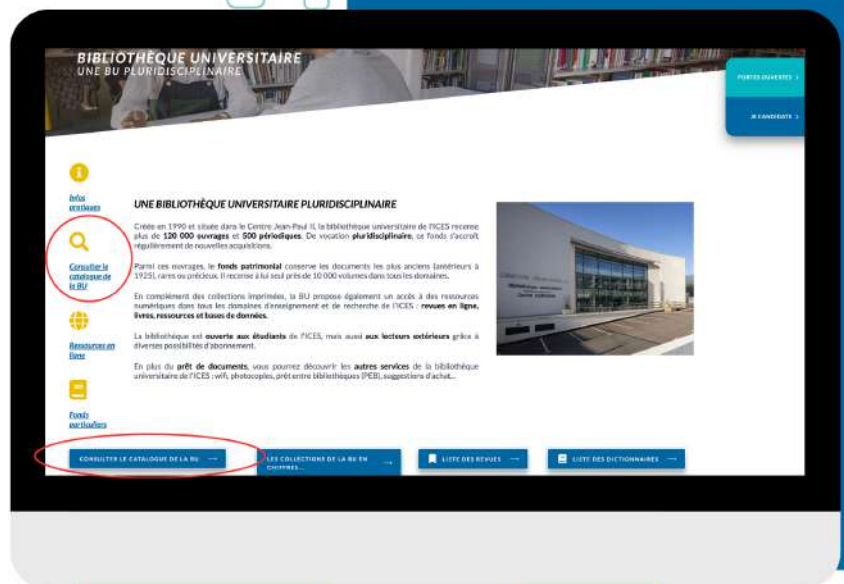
BIBLIOTHÈQUE UNIVERSITAIRE
UNE BU PLURIDISCIPLINAIRE

PORTES OUVERTES >

JE CANDIDATE >

Infos pratiques

Consulter le catalogue de la BU

Ressources en ligne

Fonds particuliers

UNE BIBLIOTHÈQUE UNIVERSITAIRE PLURIDISCIPLINAIRE

Créée en 1990 et située dans le Centre Jean-Paul II, la bibliothèque universitaire de l'ICES recense plus de 120 000 ouvrages et 500 périodiques. De vocation pluridisciplinaire, ce fonds s'accroît régulièrement de nouvelles acquisitions.

Parmi ces ouvrages, le fonds patrimonial conserve les documents les plus anciens (antérieurs à 1925), rares ou précieux. Il recense à lui seul près de 10 000 volumes dans tous les domaines.

En complément des collections imprimées, la BU propose également un accès à des ressources numériques dans tous les domaines d'enseignement et de recherche de l'ICES : revues en ligne, livres, ressources et bases de données.

La bibliothèque est ouverte aux étudiants de l'ICES, mais aussi aux lecteurs extérieurs grâce à diverses possibilités d'abonnement.

En plus du prêt de documents, vous pourrez découvrir les autres services de la bibliothèque universitaire de l'ICES : wifi, photocopies, prêt entre bibliothèques (PEB), suggestions d'achat...

CONSULTER LE CATALOGUE DE LA BU →

LES COLLECTIONS DE LA BU EN CHIFFRES... →

LISTE DES REVUES →

LISTE DES DICTIONNAIRES →